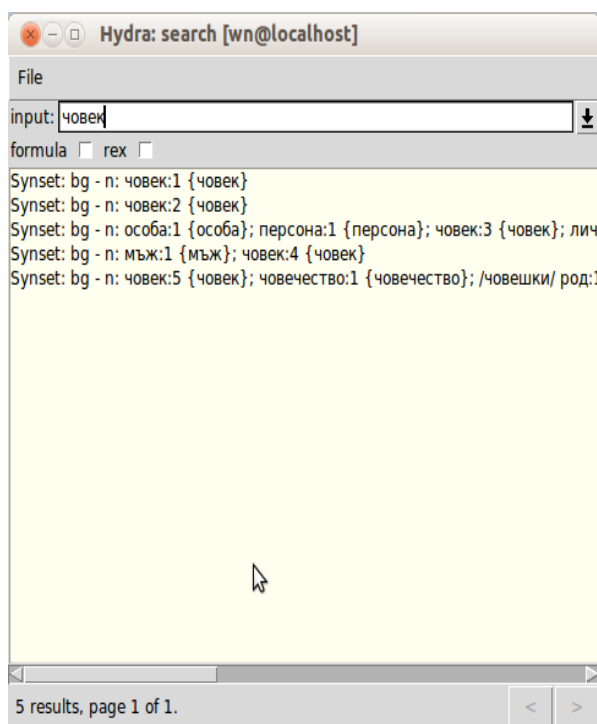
Hydra: search [wn@localhost]

File

input: човек

formula rex

Synset: bg - n: човек:1 {човек}
Synset: bg - n: човек:2 {човек}
Synset: bg - n: особа:1 {особа}; персона:1 {персона}; човек:3 {човек}; лич
Synset: bg - n: мъж:1 {мъж}; човек:4 {човек}
Synset: bg - n: човек:5 {човек}; човечество:1 {човечество}; /човешки/ род:1

5 results, page 1 of 1.

< >